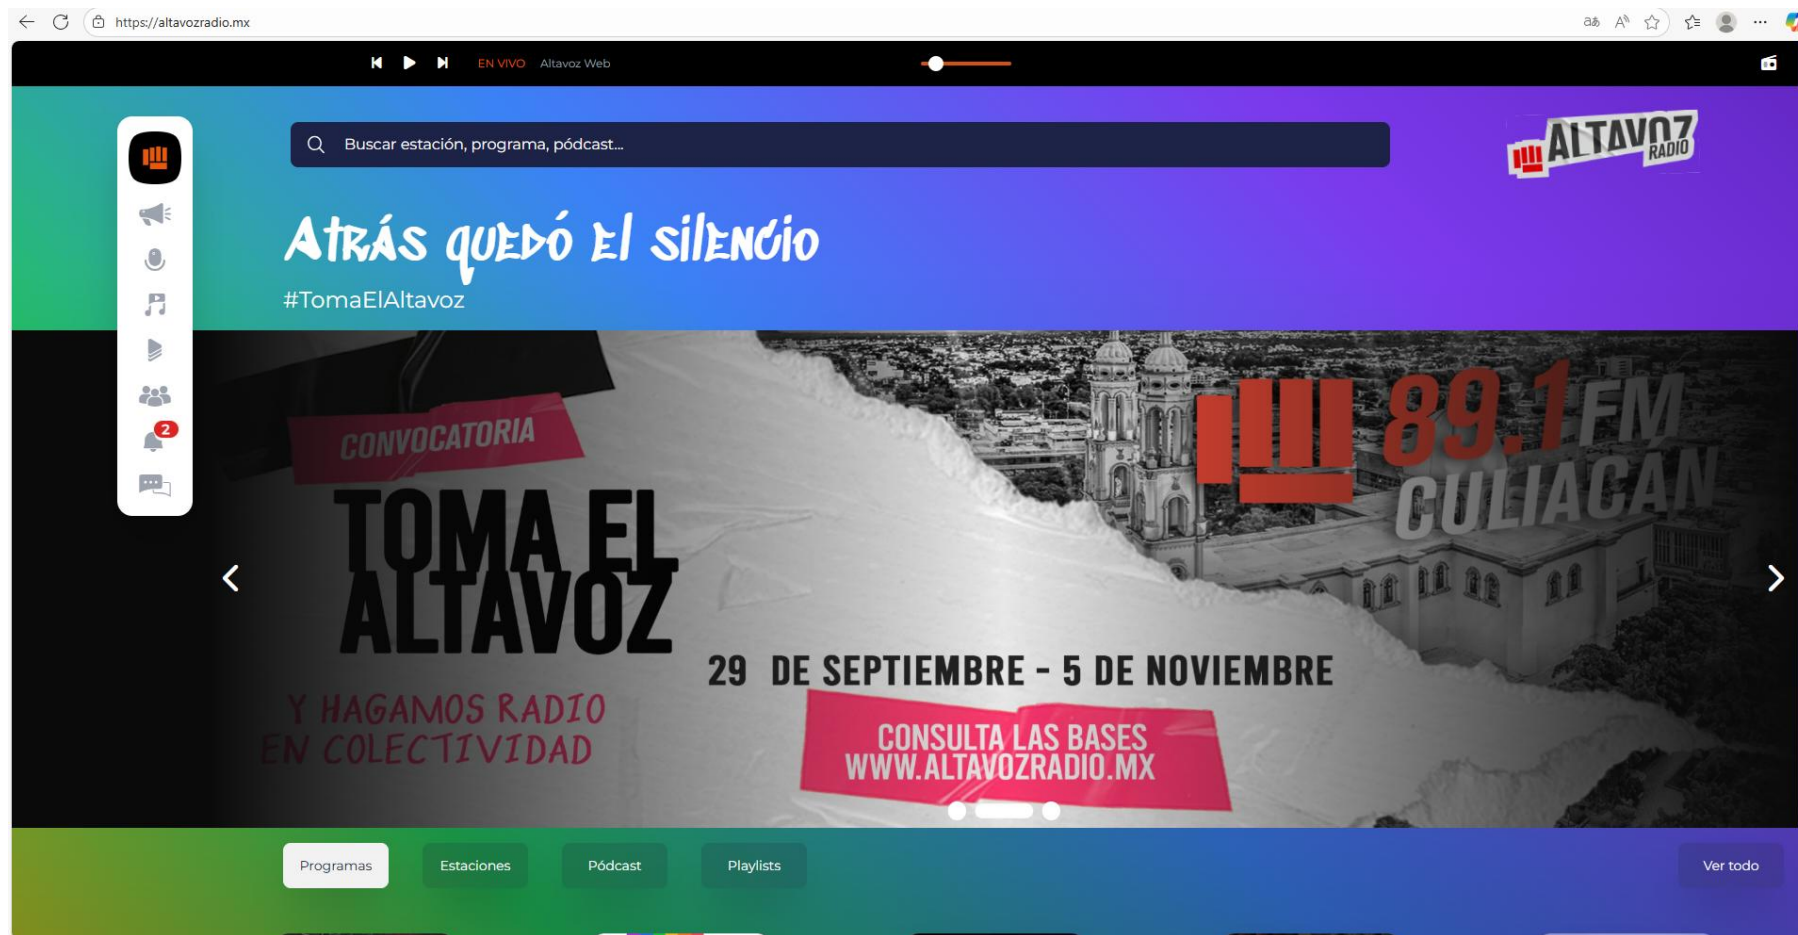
https://altavozradio.mx

EN VIVO Altavoz Web

Buscar estación, programa, pódcast...

ALTAVOZ RADIO

Atrás quedó el silencio

#TomaElAltavoz

2

CONVOCATORIA

TOMA EL ALTAVOZ

Y HAGAMOS RADIO EN COLECTIVIDAD

89.1 FM CULIACÁN

29 DE SEPTIEMBRE - 5 DE NOVIEMBRE

CONSULTA LAS BASES WWW.ALTAVOZRADIO.MX

Programas Estaciones Pódcast Playlists

Ver todo